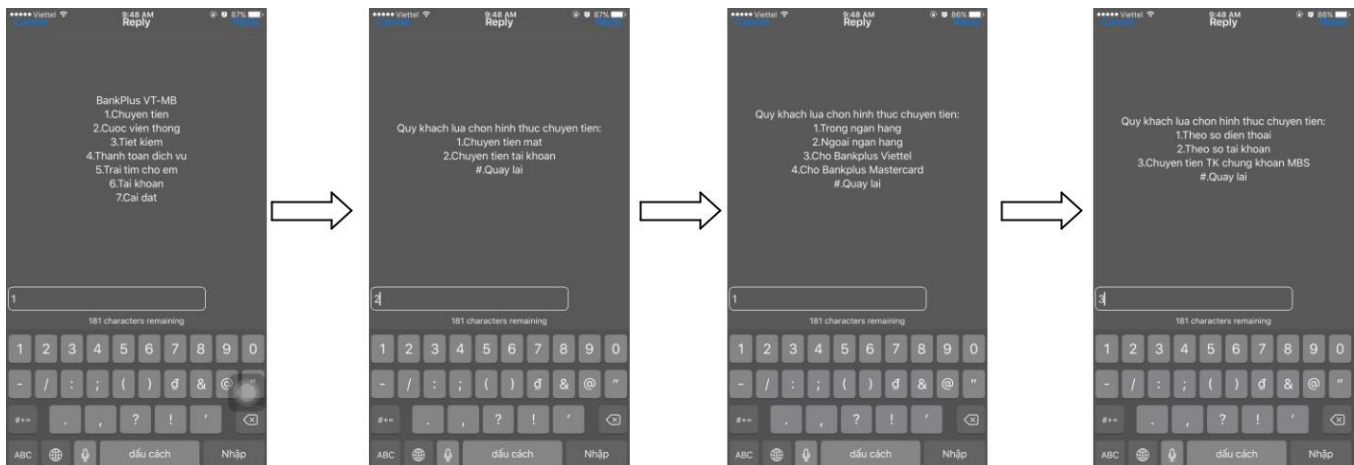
••••• Viettel 9:48 AM 87%
Reply

BankPlus VT-MB
1.Chuyen tien
2.Cuoc vien thong
3.Tiet kiem
4.Thanh toan dich vu
5.Trai tim cho em
6.Tai khoan
7.Cai dat

1

181 characters remaining

1 2 3 4 5 6 7 8 9 0
- / : ; ( ) đ & @ "
#+= . , ? ! '
ABC dấu cách Nhập

••••• Viettel 9:48 AM 87%
Reply

Quy khach lua chon hinh thuc chuyen tien:
1.Chuyen tien mat
2.Chuyen tien tai khoan
#.Quay lai

2

181 characters remaining

1 2 3 4 5 6 7 8 9 0
- / : ; ( ) đ & @ "
#+= . , ? ! '
ABC dấu cách Nhập

••••• Viettel 9:48 AM 86%
Reply

Quy khach lua chon hinh thuc chuyen tien:
1.Trong ngan hang
2.Ngoai ngan hang
3.Cho Bankplus Viettel
4.Cho Bankplus Mastercard
#.Quay lai

1

181 characters remaining

1 2 3 4 5 6 7 8 9 0
- / : ; ( ) đ & @ "
#+= . , ? ! '
ABC dấu cách Nhập

••••• Viettel 9:48 AM 86%
Reply

Quy khach lua chon hinh thuc chuyen tien:
1.Theo so dien thoai
2.Theo so tai khoan
3.Chuyen tien TK chung khoan MBS
#.Quay lai

3

181 characters remaining

1 2 3 4 5 6 7 8 9 0
- / : ; ( ) đ & @ "
#+= . , ? ! '
ABC dấu cách Nhập